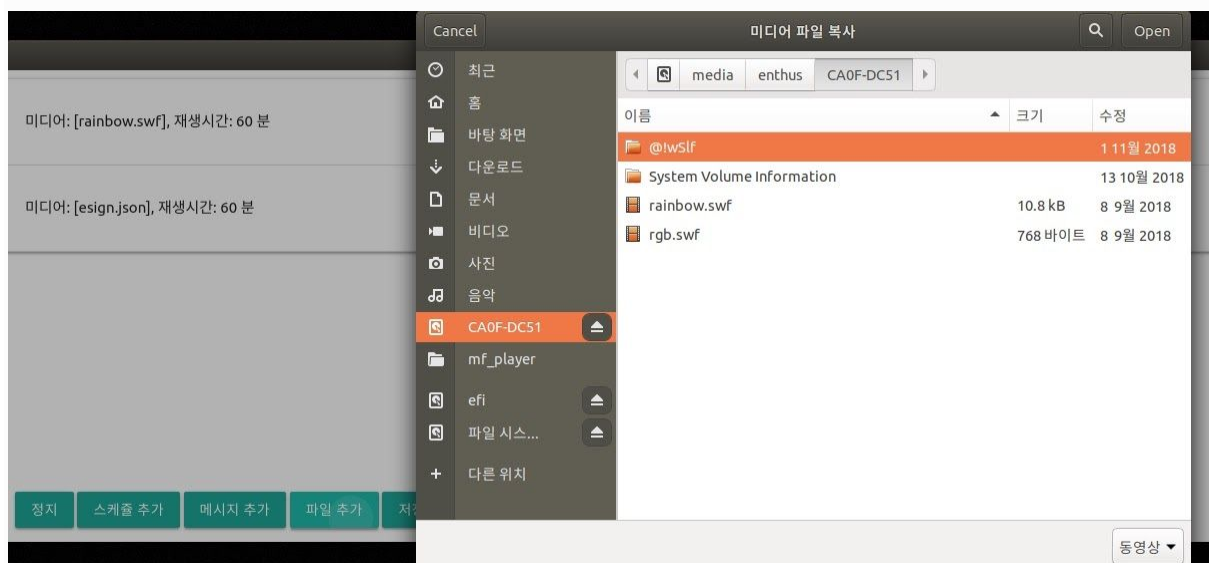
미디어: [rainbow.swf], 재생시간: 60 분

미디어: [esign.json], 재생시간: 60 분

정지 스케쥴 추가 메시지 추가 파일 추가 저

Cancel 미디어 파일 복사 Open

최근
홈
바탕 화면
다운로드
문서
비디오
사진
음악
CA0F-DC51
mf_player
efi
파일 시스...
다른 위치

media enthus CA0F-DC51

| 이름 | 크기 | 수정 |
|---|---|---|
| @!wSlf | | 1 11월 2018 |
| System Volume Information | | 13 10월 2018 |
| rainbow.swf | 10.8 kB | 8 9월 2018 |
| rgb.swf | 768 바이트 | 8 9월 2018 |

동영상